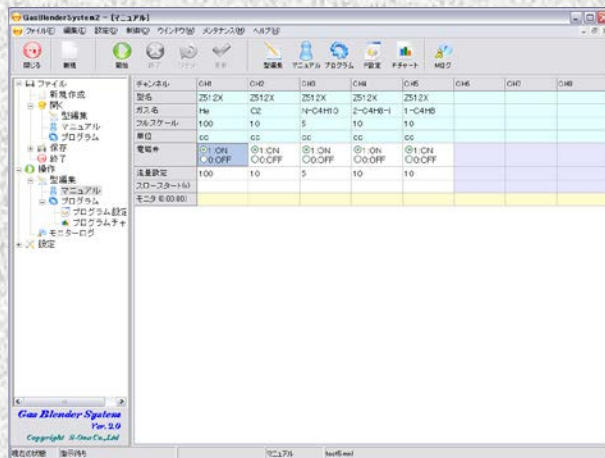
GasBlenderSystem2 - [マニュアル]

ファイル(F) 編集(E) 設定(S) 制御(C) ウインドウ(W) メンテナンス(M) ヘルプ(H)

閉じる 新規 開始 終了 リセット 更新 型編集 マニュアル プログラム P設定 Pチャート Mログ

ファイル
新規作成
開く
型編集
マニュアル
プログラム
保存
終了
操作
型編集
マニュアル
プログラム
プログラム設定
プログラムチャ
モニターログ
設定

| チャンネル | CH1 | CH2 | CH3 | CH4 | CH5 | CH6 | CH7 | CH8 |
|---|---|---|---|---|---|---|---|---|
| 型名 | Z512X | Z512X | Z512X | Z512X | Z512X | | | |
| ガス名 | He | C2 | N-C4H10 | 2-C4H8-I | 1-C4H8 | | | |
| フルスケール | 100 | 10 | 5 | 10 | 10 | | | |
| 単位 | cc | cc | cc | cc | cc | | | |
| 電磁弁 | 1:ON 0:OFF | 1:ON 0:OFF | 1:ON 0:OFF | 1:ON 0:OFF | 1:ON 0:OFF | | | |
| 流量設定 | 100 | 10 | 5 | 10 | 10 | | | |
| スロースタート(s) | | | | | | | | |
| モニタ (0:00:00) | | | | | | | | |

Gas Blender System
Ver. 2.0
Copyright S-One Co.,Ltd

接続状態 指示待ち マニュアル test5.mnl